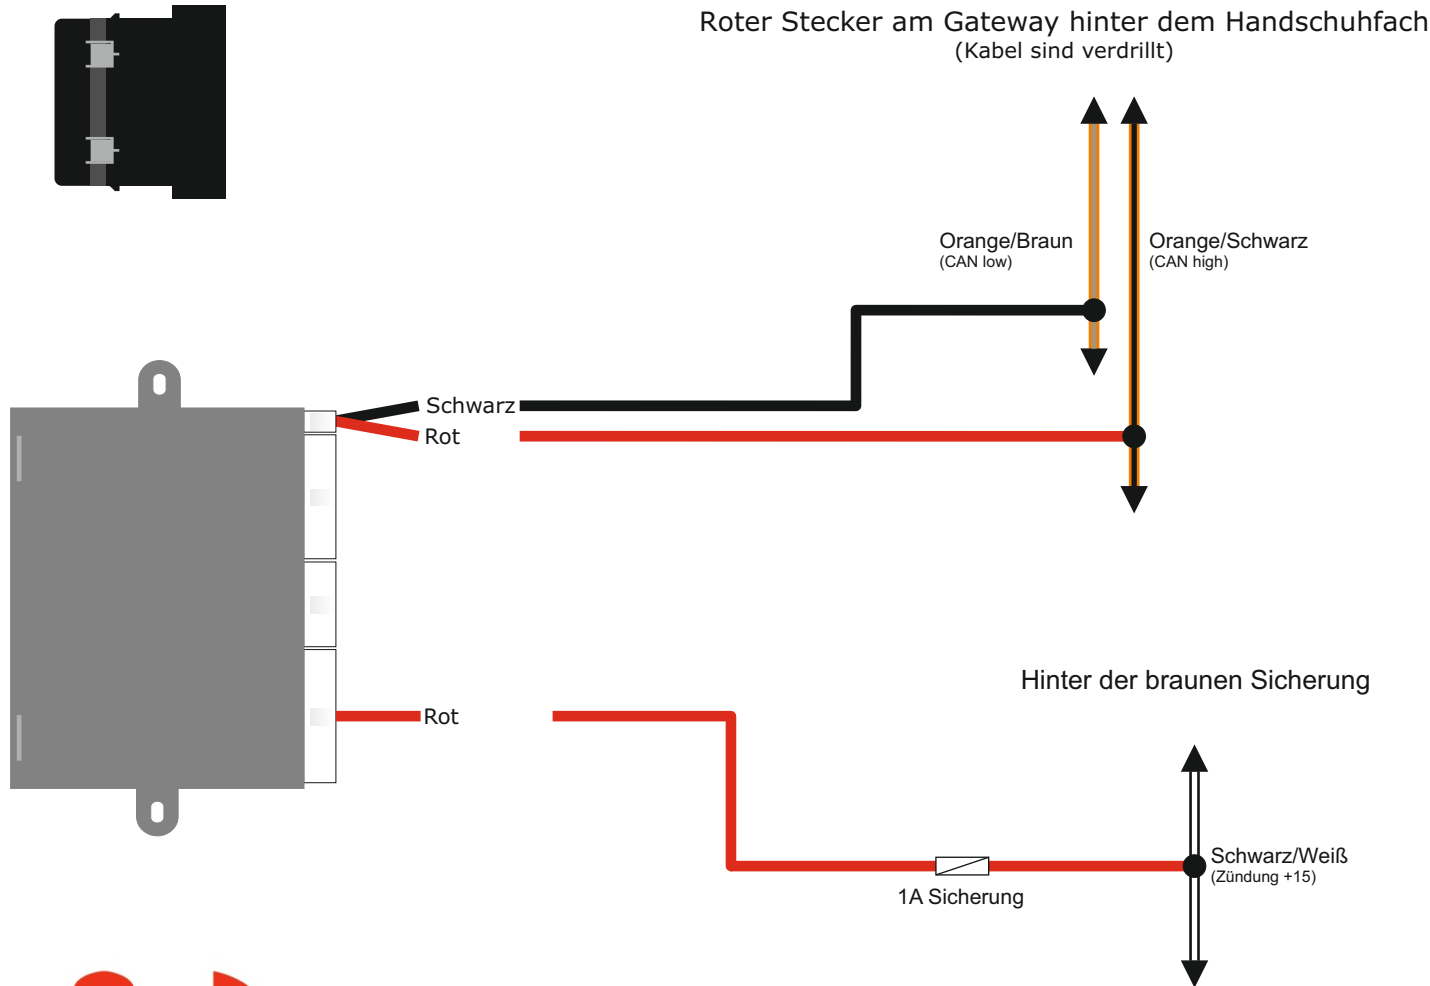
Roter Stecker am Gateway hinter dem Handschuhfach
(Kabel sind verdrillt)

Orange/Braun
(CAN low)

Orange/Schwarz
(CAN high)

Schwarz

Rot

Hinter der braunen Sicherung

Rot

Schwarz/Weiß
(Zündung +15)

1A Sicherung